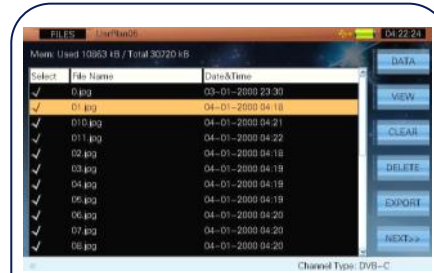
FILES UniPlus06 04:22:24

Mem: Used 10863 kB / Total 30720 kB

| Select | File Name | Date&Time |
|---|---|---|
| ✓ | 0.jpg | 03-01-2000 23:30 |
| ✓ | 01.jpg | 04-01-2000 04:18 |
| ✓ | 010.jpg | 04-01-2000 04:21 |
| ✓ | 011.jpg | 04-01-2000 04:22 |
| ✓ | 02.jpg | 04-01-2000 04:18 |
| ✓ | 03.jpg | 04-01-2000 04:19 |
| ✓ | 04.jpg | 04-01-2000 04:19 |
| ✓ | 05.jpg | 04-01-2000 04:19 |
| ✓ | 06.jpg | 04-01-2000 04:20 |
| ✓ | 07.jpg | 04-01-2000 04:20 |
| ✓ | 08.jpg | 04-01-2000 04:20 |

DATA
VIEW
CLEAR
DELETE
EXPORT
NEXT>>

Channel Type: DVB-C